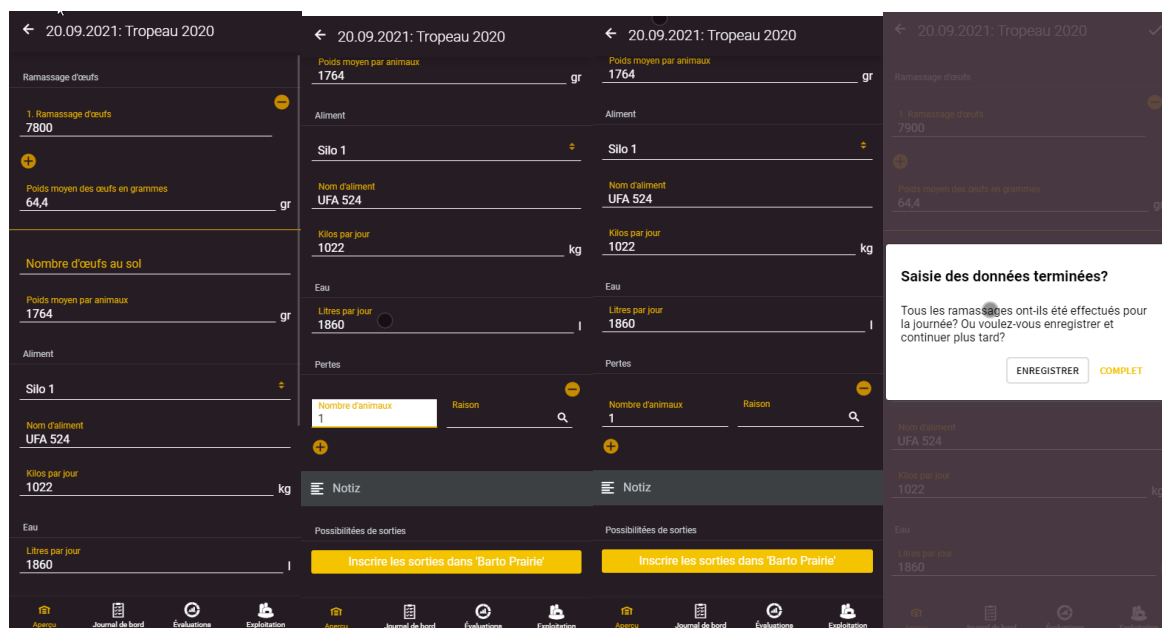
20.09.2021: Tropeau 2020

Ramassage d'œufs

1. Ramassage d'œufs
7800

Poids moyen des œufs en grammes
64,4 gr

Nombre d'œufs au sol

Poids moyen par animaux
1764 gr

Aliment

Silo 1

Nom d'aliment
UFA 524

Kilos par jour
1022 kg

Eau

Litres par jour
1860 l

Aperçu Journal de bord Évaluations Exploitation

20.09.2021: Tropeau 2020

Poids moyen par animaux
1764 gr

Aliment

Silo 1

Nom d'aliment
UFA 524

Kilos par jour
1022 kg

Eau

Litres par jour
1860 l

Pertes

Nombre d'animaux
1
Raison

Notiz

Possibilitées de sorties

Inscrire les sorties dans 'Barto Prairie'

Aperçu Journal de bord Évaluations Exploitation

20.09.2021: Tropeau 2020

Poids moyen par animaux
1764 gr

Aliment

Silo 1

Nom d'aliment
UFA 524

Kilos par jour
1022 kg

Eau

Litres par jour
1860 l

Pertes

Nombre d'animaux
1
Raison

Notiz

Possibilitées de sorties

Inscrire les sorties dans 'Barto Prairie'

Aperçu Journal de bord Évaluations Exploitation

20.09.2021: Tropeau 2020

Ramassage d'œufs

1. Ramassage d'œufs
7900

Poids moyen des œufs en grammes
64,4 gr

Saisie des données terminées?

Tous les ramassages ont-ils été effectués pour la journée? Ou voulez-vous enregistrer et continuer plus tard?

ENREGISTRER COMPLET

Nom d'aliment
UFA 524

Kilos par jour
1022

Eau

Litres par jour
1860

Aperçu Journal de bord Évaluations Exploitation